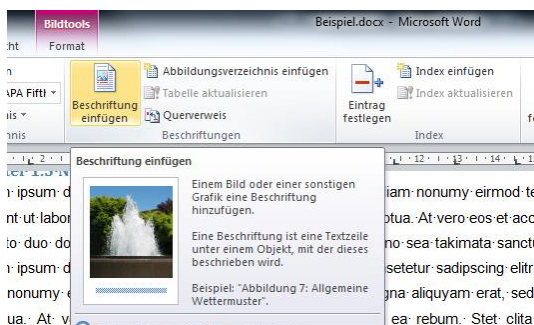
Bildtools
Beispiel.docx - Microsoft Word
ht
Format
PA Fifth
nis
Beschriftung einfügen
Abbildungsverzeichnis einfügen
Tabelle aktualisieren
Querverweis
Beschriftungen
Eintrag festlegen
Index einfügen
Index aktualisieren
Index
Beschriftung einfügen
Einem Bild oder einer sonstigen Grafik eine Beschriftung hinzufügen.

Eine Beschriftung ist eine Textzeile unter einem Objekt, mit der dieses beschrieben wird.

Beispiel: "Abbildung 7: Allgemeine Wettermuster".

·1·2·1·3·
ter 1.3·N
ipsum·d
nt·ut·labor
to·duo·do
ipsum·d
nonumy·
ua.· At· v
·12·1·13·1·14·
iam·nonumy·eirmod·te
tua.·At·vero·eos·et·acc
mo·sea·takimata·sanctu
setetur·sadipscing·elitr
gna·aliquyam·erat,·sed
ea· rebum.· Stet· clita